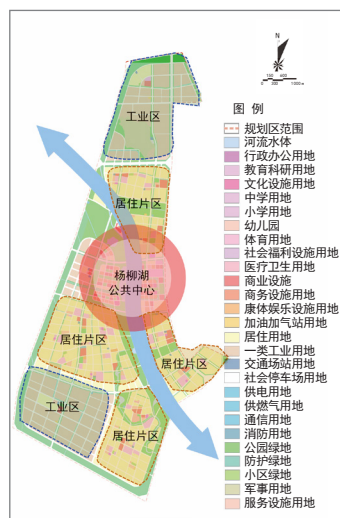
N

0 150 600 1000 m

工业区

居住片区

杨柳湖
公共中心

居住片区

居住片区

工业区

居住片区

图 例

规划区范围
河流水体
行政办公用地
教育科研用地
文化设施用地
中学用地
小学用地
幼儿园
体育用地
社会福利设施用地
医疗卫生用地
商业设施
商务设施用地
康体娱乐设施用地
加油加气站用地
居住用地
一类工业用地
交通场站用地
社会停车场用地
供电用地
供燃气用地
通信用地
消防用地
公园绿地
防护绿地
小区绿地
军事用地
服务设施用地